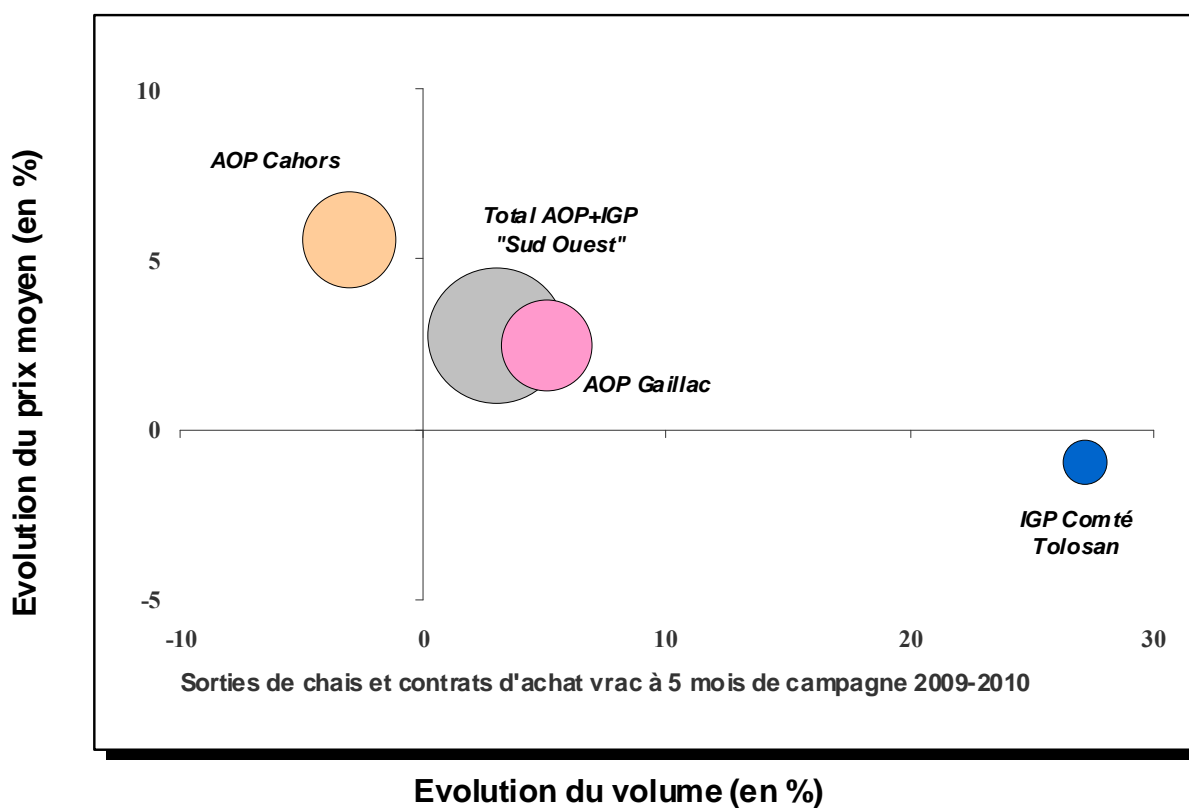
Evolution du prix moyen (en %)

10

5

0

-5

-10

0

10

20

30

AOP Cahors

Total AOP+IGP "Sud Ouest"

AOP Gaillac

IGP Comté Tolosan

Sorties de chais et contrats d'achat vrac à 5 mois de campagne 2009-2010

Evolution du volume (en %)